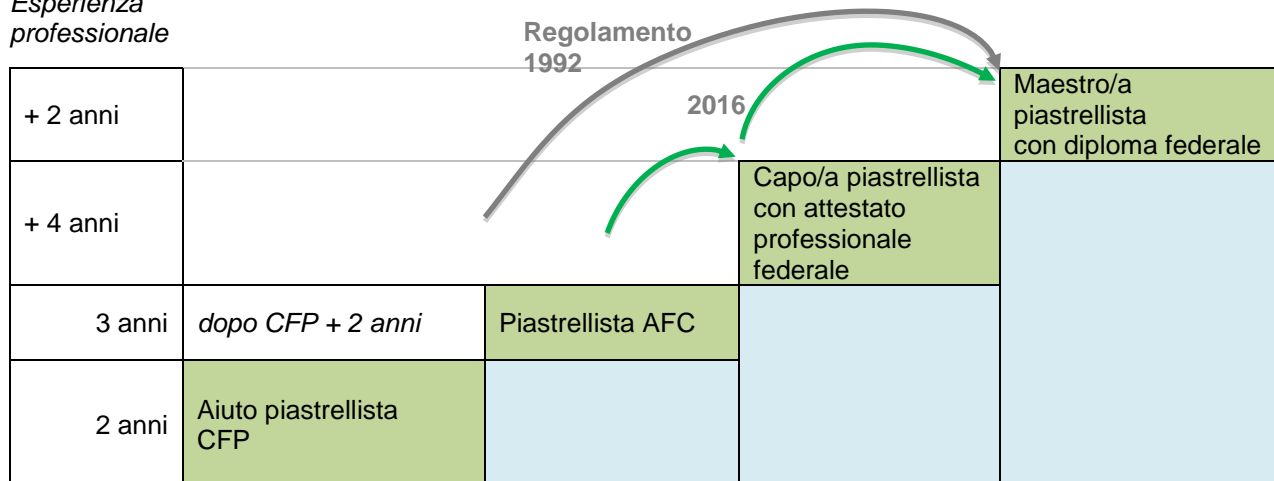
Esperienza professionale

Regolamento 1992

2016

| | | | | |
|---|---|---|---|---|
| + 2 anni | | | | Maestro/a piastrellista con diploma federale |
| + 4 anni | | | Capo/a piastrellista con attestato professionale federale | |
| 3 anni | *dopo CFP + 2 anni* | Piastrellista AFC | | |
| 2 anni | Aiuto piastrellista CFP | | | |